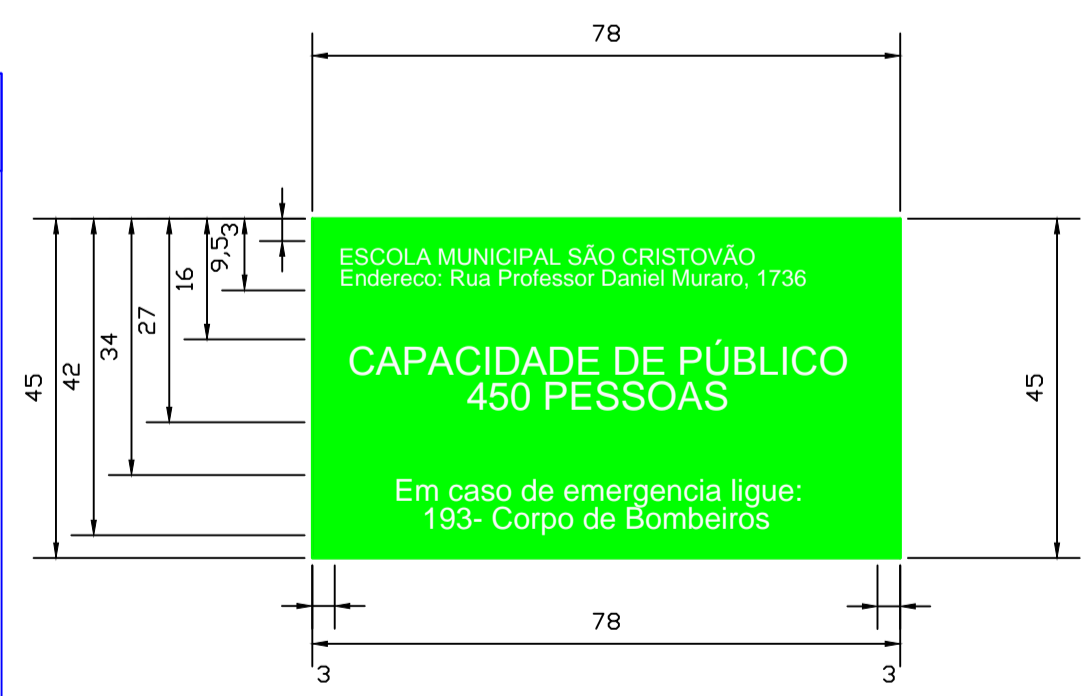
78

45
42
34
27
16
9,5
3

ESCOLA MUNICIPAL SÃO CRISTOVÃO
Endereco: Rua Professor Daniel Muraro, 1736

CAPACIDADE DE PÚBLICO
450 PESSOAS

Em caso de emergencia ligue:
193- Corpo de Bombeiros

45

78

3
3